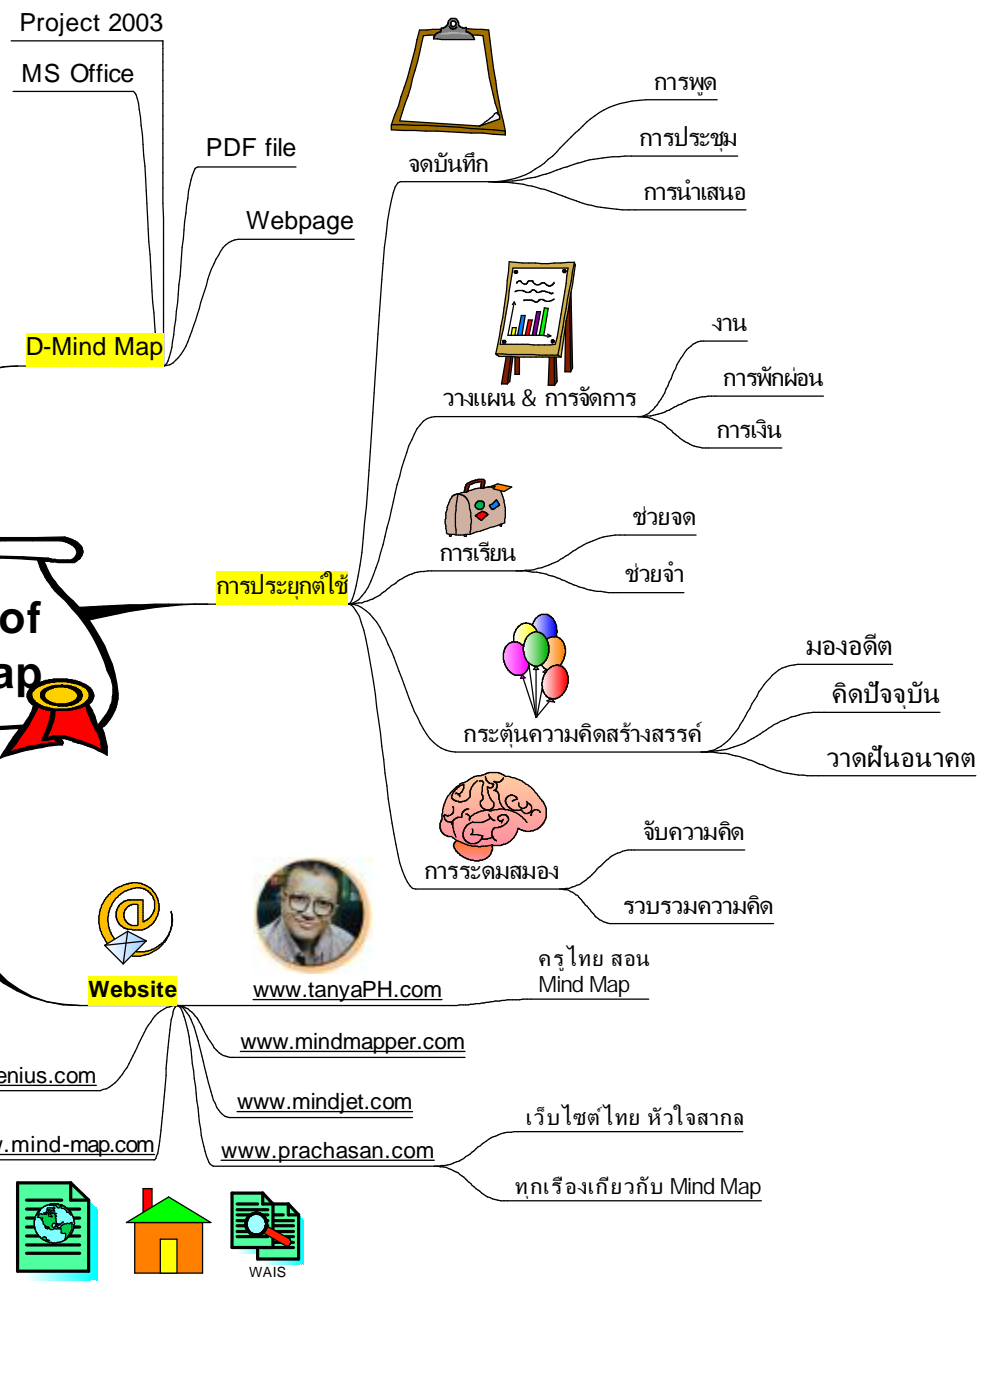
Project 2003

MS Office

PDF file

Webpage

D-Mind Map

จดบันทึก

การพูด

การประชุม

การนำเสนอ

วางแผน & การจัดการ

งาน

การพักผ่อน

การเงิน

การเรียน

ช่วยจด

ช่วยจำ

การประยุกต์ใช้

of

ap

กระตุ้นความคิดสร้างสรรค์

มองอดีต

คิดปัจจุบัน

วาดฝันอนาคต

การระดมสมอง

จับความคิด

รวบรวมความคิด

Website

www.tanyaPH.com

ครูไทย สอน Mind Map

www.mindmapper.com

enius.com

www.mindjet.com

.mind-map.com

www.prachasan.com

เว็บไซต์ไทย หัวใจสากล

ทุกเรื่องเกี่ยวกับ Mind Map

WAIS